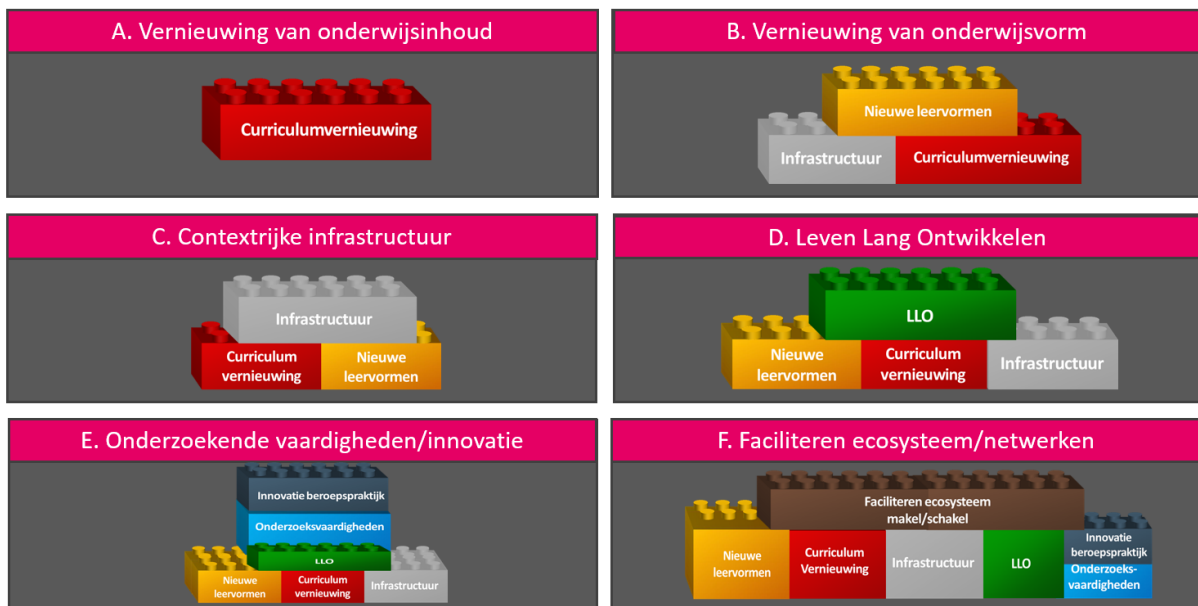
A. Vernieuwing van onderwijsinhoud

Curriculumvernieuwing

B. Vernieuwing van onderwijsvorm

Nieuwe leervormen

Infrastructuur

Curriculumvernieuwing

C. Contextrijke infrastructuur

Infrastructuur

Curriculum vernieuwing

Nieuwe leervormen

D. Leven Lang Ontwikkelen

LLO

Nieuwe leervormen

Curriculum vernieuwing

Infrastructuur

E. Onderzoekende vaardigheden/innovatie

Innovatie beroepspraktijk

Onderzoeksvaardigheden

LLO

Nieuwe leervormen

Curriculum vernieuwing

Infrastructuur

F. Faciliteren ecosysteem/netwerken

Faciliteren ecosysteem makel/schakel

Nieuwe leervormen

Curriculum Vernieuwing

Infrastructuur

LLO

Innovatie beroepspraktijk

Onderzoeks-vaardigheden